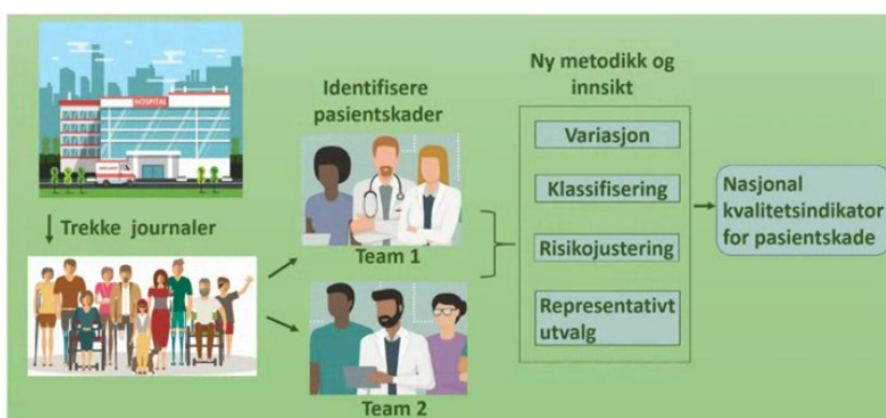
HOSPITAL

Trekke journaler

Identifisere pasientskader

Team 1

Team 2

Ny metodikk og innsikt

Variasjon

Klassifisering

Risikojustering

Representativt utvalg

Nasjonal kvalitetsindikator for pasientskade